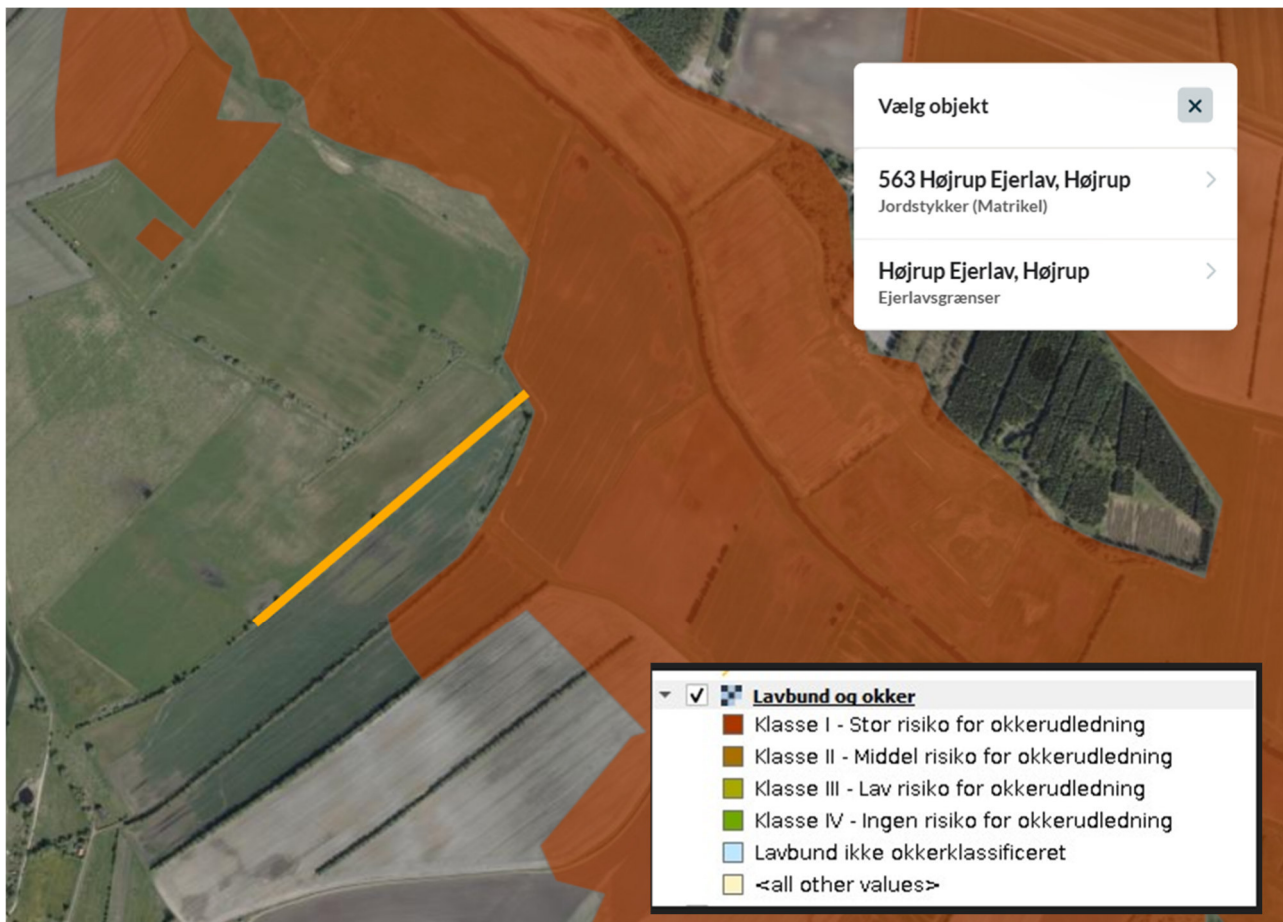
Vælg objekt

×

563 Højrup Ejerlav, Højrup
Jordstykker (Matrikel)

Højrup Ejerlav, Højrup
Ejerlavsgrænser

Lavbund og okker
Klasse I - Stor risiko for okkerudledning
Klasse II - Middel risiko for okkerudledning
Klasse III - Lav risiko for okkerudledning
Klasse IV - Ingen risiko for okkerudledning
Lavbund ikke okkerklassificeret
<all other values>